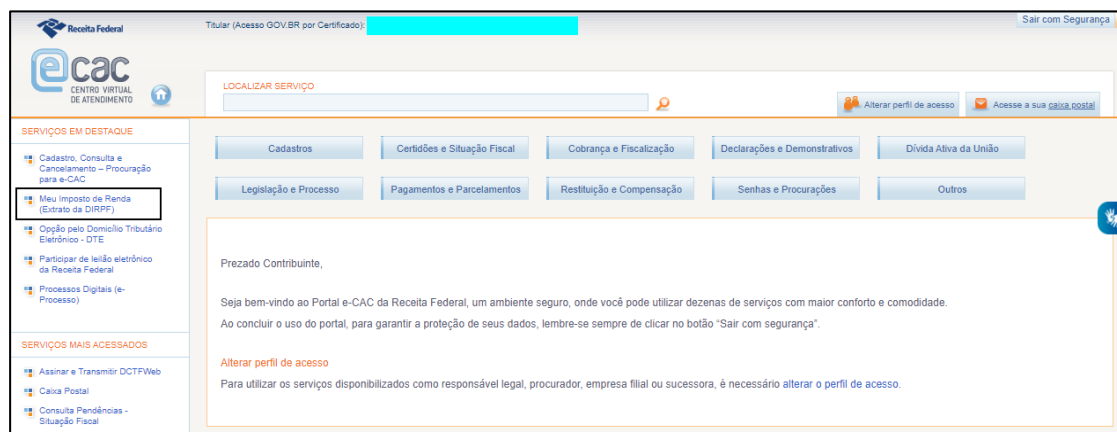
Receita Federal

Titular (Acesso GOV.BR por Certificado):

Sair com Segurança

e CAC CENTRO VIRTUAL DE ATENDIMENTO

LOCALIZAR SERVIÇO

Alterar perfil de acesso

Acesse a sua caixa postal

SERVIÇOS EM DESTAQUE

Cadastro, Consulta e Cancelamento – Procuração para e-CAC

Meu Imposto de Renda (Extrato da DIRPF)

Opção pelo Domicílio Tributário Eletrônico - DTE

Participar de leilão eletrônico da Receita Federal

Processos Digitais (e-Processo)

SERVIÇOS MAIS ACESSADOS

Assinar e Transmitir DCTFWeb

Caixa Postal

Consulta Pendências - Situação Fiscal

Cadastros

Certidões e Situação Fiscal

Cobrança e Fiscalização

Declarações e Demonstrativos

Dívida Ativa da União

Legislação e Processo

Pagamentos e Parcelamentos

Restituição e Compensação

Senhas e Procurações

Outros

Prezado Contribuinte,

Seja bem-vindo ao Portal e-CAC da Receita Federal, um ambiente seguro, onde você pode utilizar dezenas de serviços com maior conforto e comodidade.

Ao concluir o uso do portal, para garantir a proteção de seus dados, lembre-se sempre de clicar no botão "Sair com segurança".

Alterar perfil de acesso

Para utilizar os serviços disponibilizados como responsável legal, procurador, empresa filial ou sucessora, é necessário alterar o perfil de acesso.